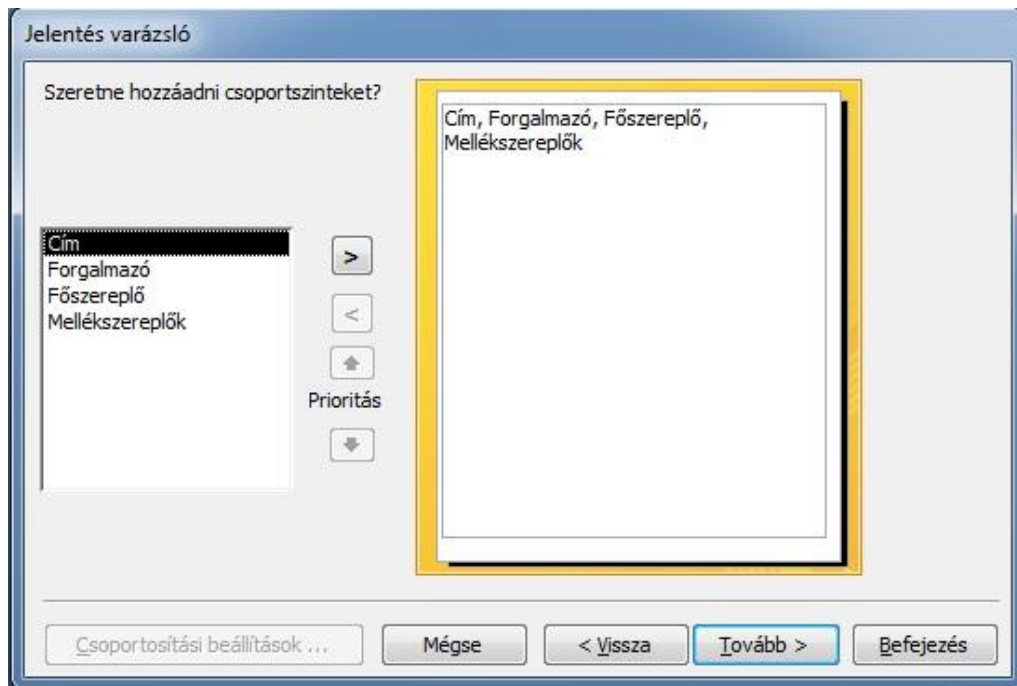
Jelentés varázsló

Szeretne hozzáadni csoportszinteket?

Cím
Forgalmazó
Főszereplő
Mellékszereplők

>

<

Prioritás

Cím, Forgalmazó, Főszereplő, Mellékszereplők

Csoportosítási beállítások ...

Mégse

< Vissza

Tovább >

Befejezés